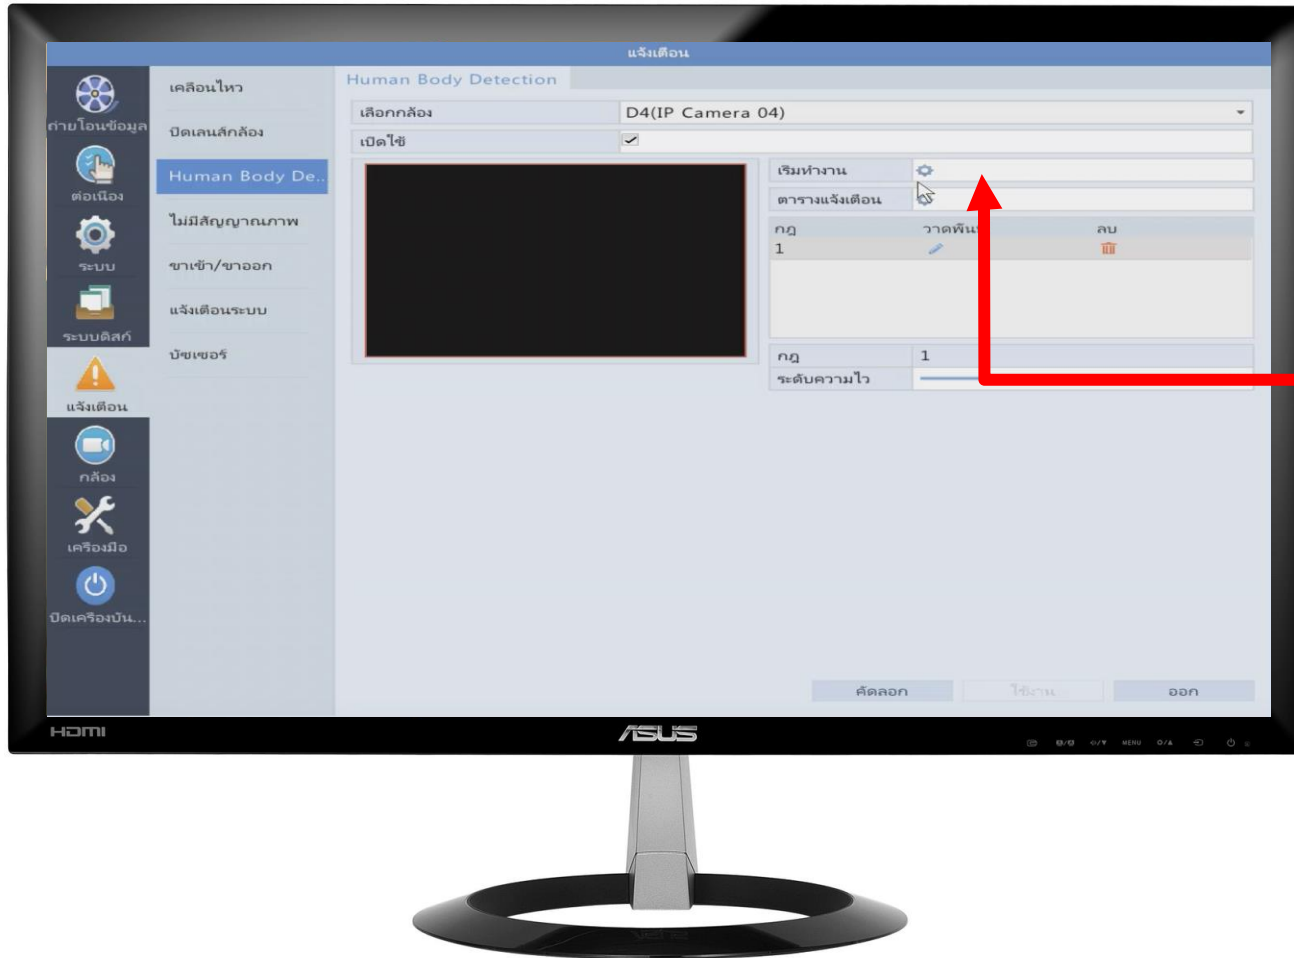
แจ้งเตือน

ถ่ายโอนข้อมูล
ต่อเนื่อง
ระบบ
ระบบดิสก์
แจ้งเตือน
กล้อง
เครื่องมือ
ปิดเครื่องบัน...

เคลื่อนไหว
ปิดเลนส์กล้อง
Human Body De..
ไม่มีสัญญาณภาพ
ขาเข้า/ขาออก
แจ้งเตือนระบบ
บัซเซอร์

Human Body Detection

| เลือกกล้อง | D4(IP Camera 04) |
|---|---|
| เปิดใช้ | ✓ |

| เริ่มทำงาน | |
|---|---|
| ตารางแจ้งเตือน | |

| กฎ | วาดพื้น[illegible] | ลบ |
|---|---|---|
| 1 | | |

| กฎ | 1 |
|---|---|
| ระดับความไว | |

คัดลอก
ใช้งาน
ออก

HDMI
ASUS
MENU